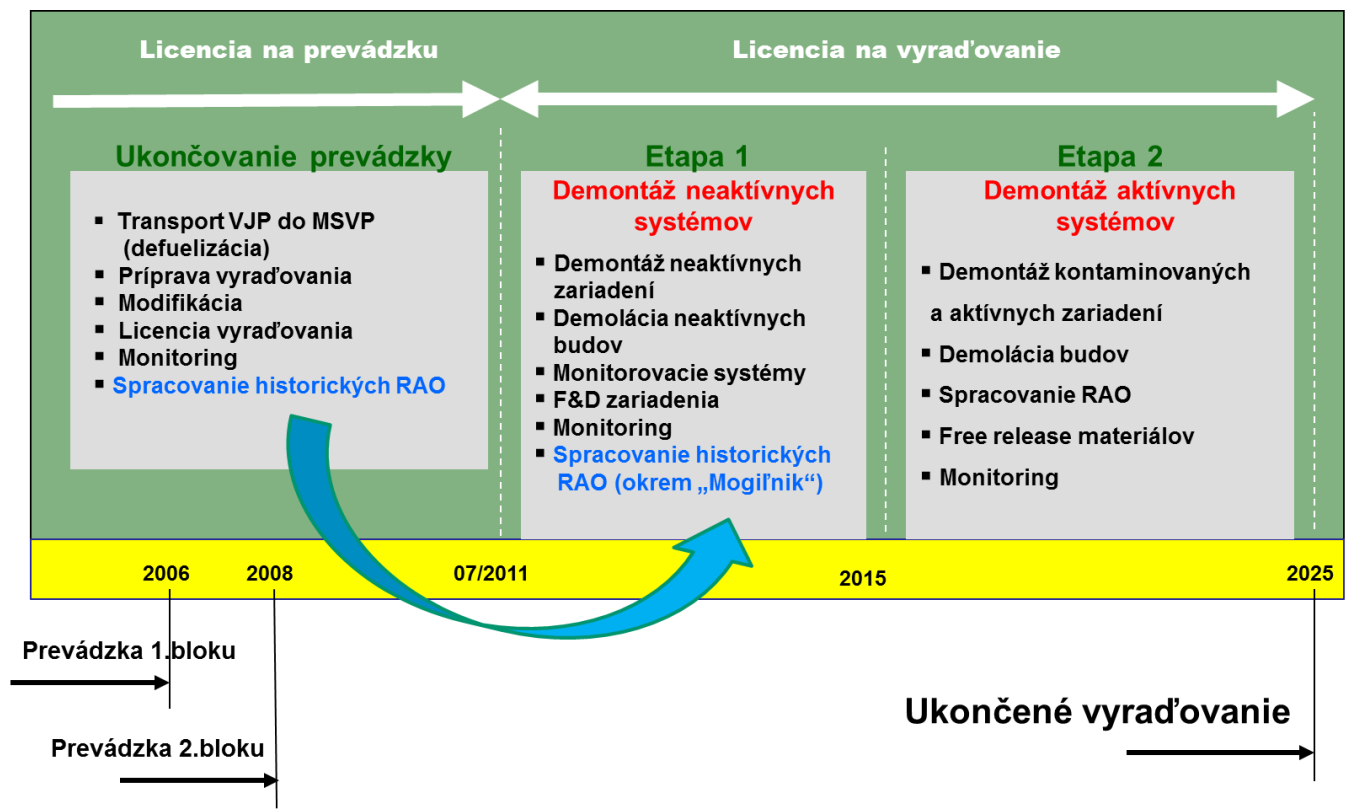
Licencia na prevádzku

Licencia na vyraďovanie

Ukončovanie prevádzky

- Transport VJP do MSVP (defuelizácia)
- Príprava vyraďovania
- Modifikácia
- Licencia vyraďovania
- Monitoring
- Spracovanie historických RAO

Etapa 1

Demontáž neaktívnych systémov

- Demontáž neaktívnych zariadení
- Demolácia neaktívnych budov
- Monitorovacie systémy
- F&D zariadenia
- Monitoring
- Spracovanie historických RAO (okrem „Mogiľník“)

Etapa 2

Demontáž aktívnych systémov

- Demontáž kontaminovaných a aktívnych zariadení
- Demolácia budov
- Spracovanie RAO
- Free release materiálov
- Monitoring

2006 2008 07/2011 2015 2025

Prevádzka 1.bloku

Prevádzka 2.bloku

Ukončené vyraďovanie